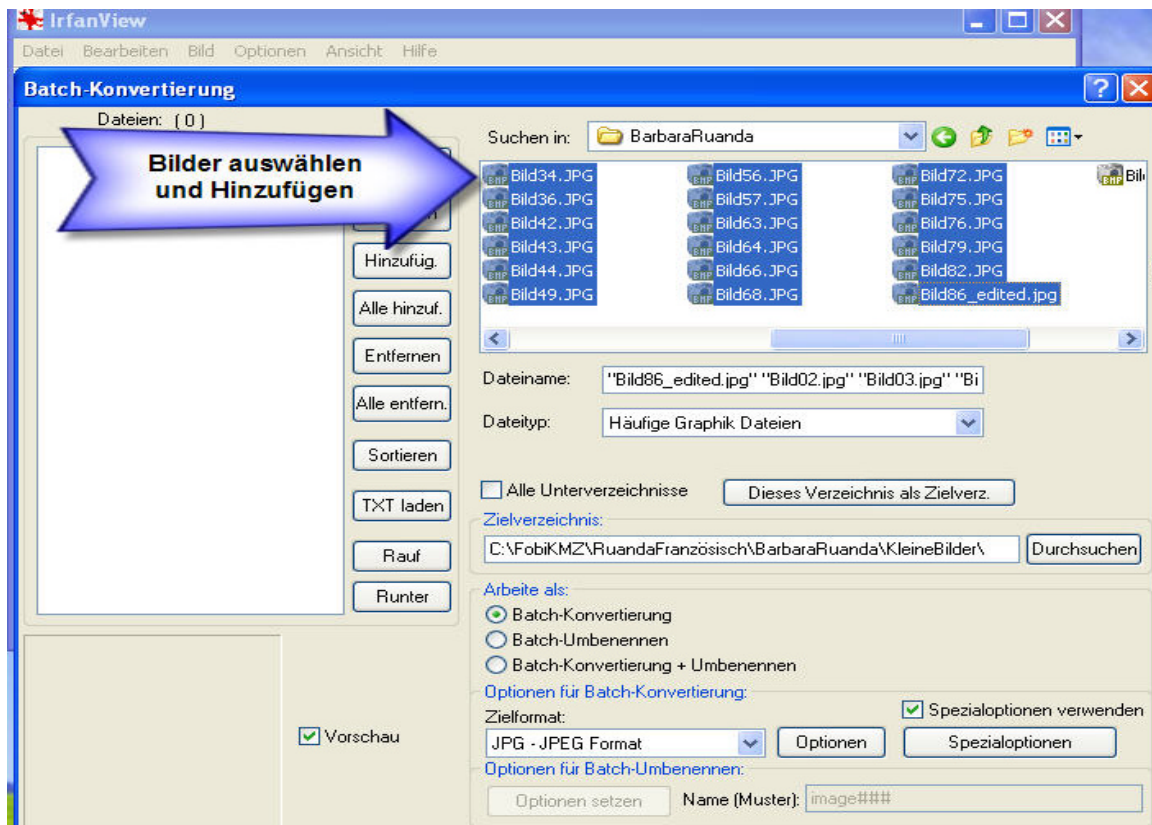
IrfanView

Datei Bearbeiten Bild Optionen Ansicht Hilfe

Batch-Konvertierung

Dateien: (0)

Bilder auswählen und Hinzufügen

Suchen in: BarbaraRuanda

Bild34.JPG
Bild36.JPG
Bild42.JPG
Bild43.JPG
Bild44.JPG
Bild49.JPG
Bild56.JPG
Bild57.JPG
Bild63.JPG
Bild64.JPG
Bild66.JPG
Bild68.JPG
Bild72.JPG
Bild75.JPG
Bild76.JPG
Bild79.JPG
Bild82.JPG
Bild86_edited.jpg
Bil

Hinzufüg.
Alle hinzuf.
Entfernen
Alle entfern.
Sortieren
TXT laden
Rauf
Runter

Dateiname: "Bild86_edited.jpg" "Bild02.jpg" "Bild03.jpg" "Bi

Dateityp: Häufige Graphik Dateien

Alle Unterverzeichnisse

Dieses Verzeichnis als Zielverz.

Zielverzeichnis:

C:\FobiKMZ\RuandaFranzösisch\BarbaraRuanda\KleineBilder\

Durchsuchen

Arbeite als:

Batch-Konvertierung
Batch-Umbenennen
Batch-Konvertierung + Umbenennen

Optionen für Batch-Konvertierung:

Zielformat:

Spezialoptionen verwenden

Vorschau

JPG - JPEG Format

Optionen

Spezialoptionen

Optionen für Batch-Umbenennen:

Optionen setzen

Name (Muster): image###